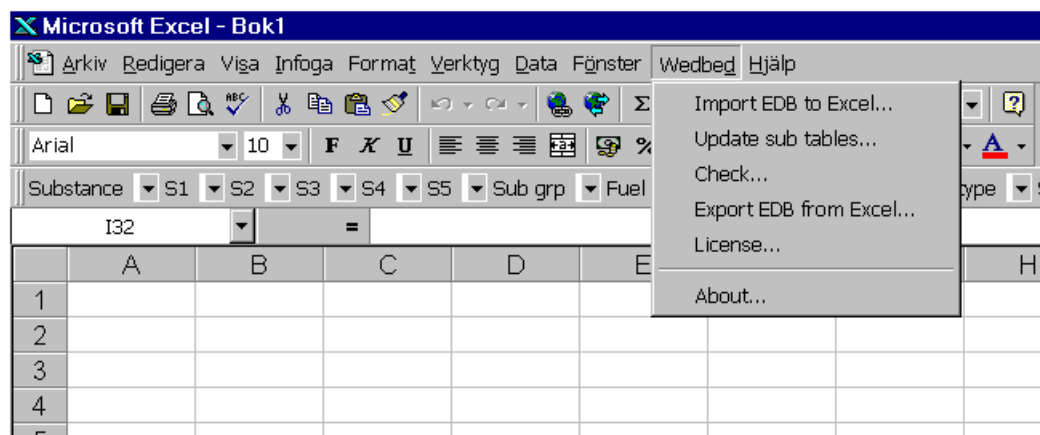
Microsoft Excel - Bok1

Arkiv Redigera Visa Infoga Format Verktyg Data Fönster Wedbed Hjälp

Arial 10 F K U

Substance S1 S2 S3 S4 S5 Sub grp Fuel type

I32 =

Import EDB to Excel...
Update sub tables...
Check...
Export EDB from Excel...
License...
About...

| | A | B | C | D | E | | | H |
|---|---|---|---|---|---|---|---|---|
| 1 | | | | | | | | |
| 2 | | | | | | | | |
| 3 | | | | | | | | |
| 4 | | | | | | | | |